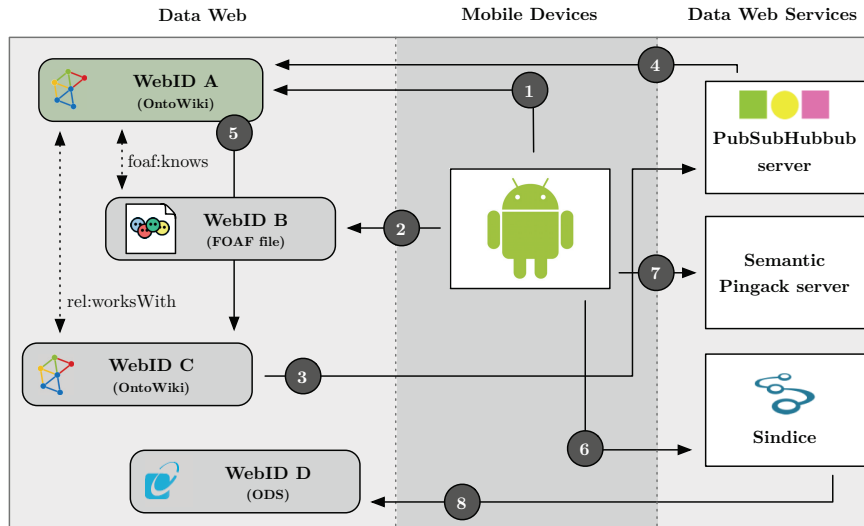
Data Web

Mobile Devices

Data Web Services

4

WebID A
(OntoWiki)

1

5

foaf:knows

PubSubHubbub server

WebID B
(FOAF file)

2

Semantic Pingack server

7

rel:worksWith

WebID C
(OntoWiki)

3

Sindice

6

WebID D
(ODS)

8